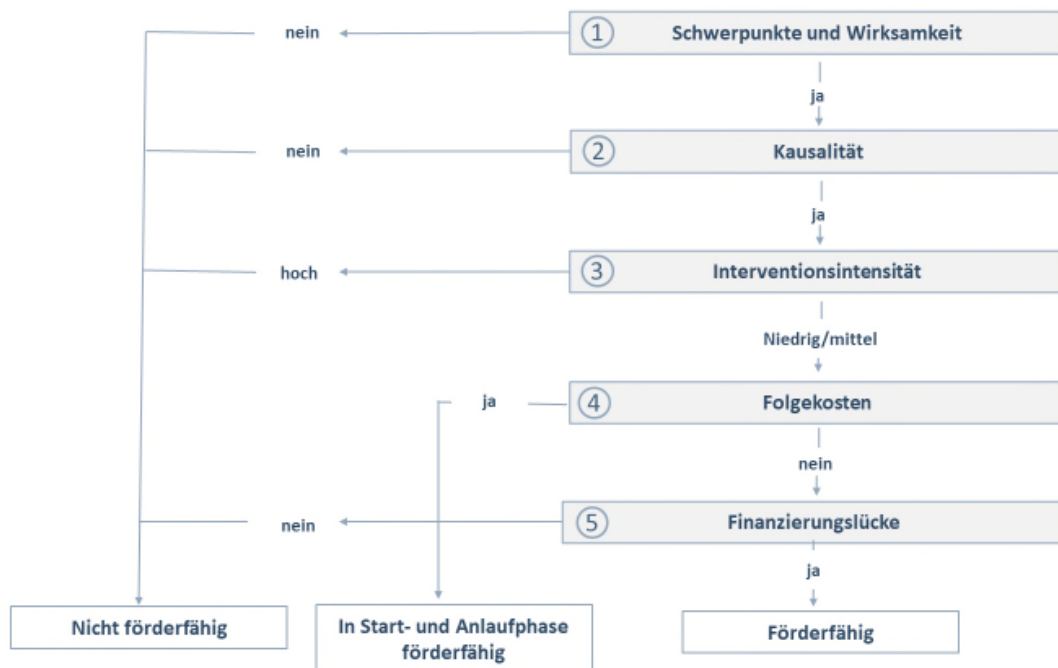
① Schwerpunkte und Wirksamkeit

nein

ja

② Kausalität

nein

ja

③ Interventionsintensität

hoch

Niedrig/mittel

④ Folgekosten

ja

nein

⑤ Finanzierungslücke

nein

ja

Nicht förderfähig

In Start- und Anlaufphase förderfähig

Förderfähig